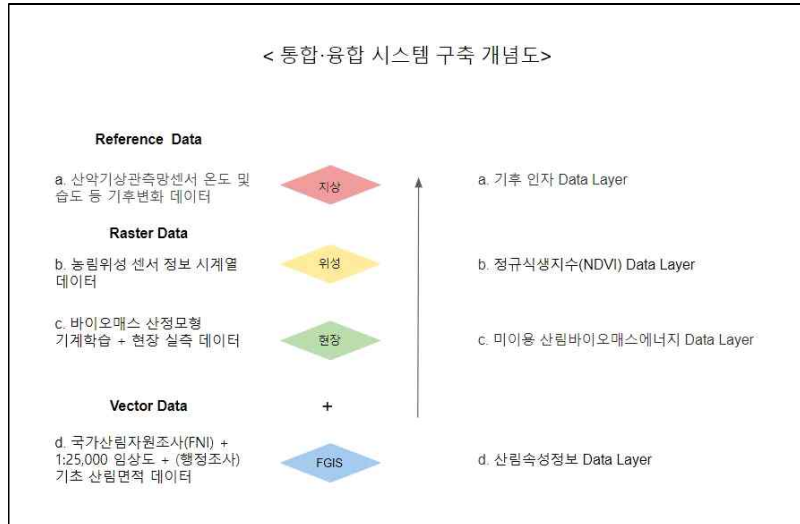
< 통합·융합 시스템 구축 개념도>

Reference Data

a. 산악기상관측망센서 온도 및 습도 등 기후변화 데이터

지상

a. 기후 인자 Data Layer

Raster Data

b. 농림위성 센서 정보 시계열 데이터

위성

b. 정규식생지수(NDVI) Data Layer

c. 바이오매스 산정모형 기계학습 + 현장 실측 데이터

현장

c. 미이용 산림바이오매스에너지 Data Layer

Vector Data

+

d. 국가산림자원조사(FNI) + 1:25,000 임상도 + (행정조사) 기초 산림면적 데이터

FGIS

d. 산림속성정보 Data Layer